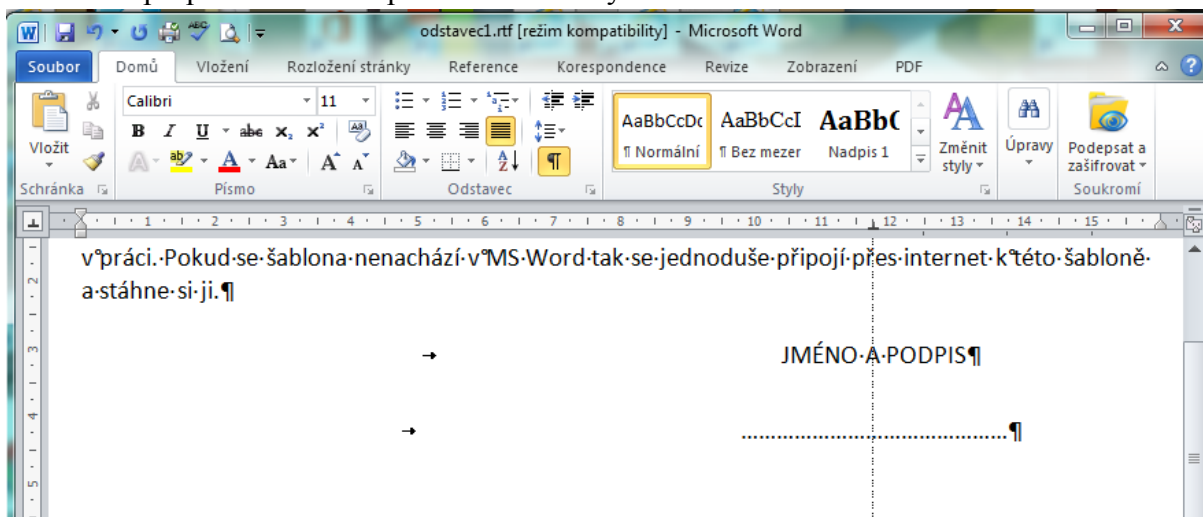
odstavec1.rtf [režim kompatibility] - Microsoft Word

Soubor | Domů | Vložení | Rozložení stránky | Reference | Korespondence | Revize | Zobrazení | PDF

Vložit
Schránka
Calibri | 11
B I U abc $x_2$ $x^2$
Aa
Písmo
Odstavec
AaBbCcDc ¶ Normální
AaBbCcI ¶ Bez mezer
AaBbC Nadpis 1
Změnit styly
Styly
Úpravy
Podepsat a zašifrovat
Soukromí

1 · 2 · 3 · 4 · 5 · 6 · 7 · 8 · 9 · 10 · 11 · 12 · 13 · 14 · 15

v°práci.·Pokud·se·šablona·nenachází·v°MS·Word·tak·se·jednoduše·připojí·přes·internet·k°této·šabloně·a·stáhne·si·ji.¶

JMÉNO·A·PODPIS¶

.........................................¶